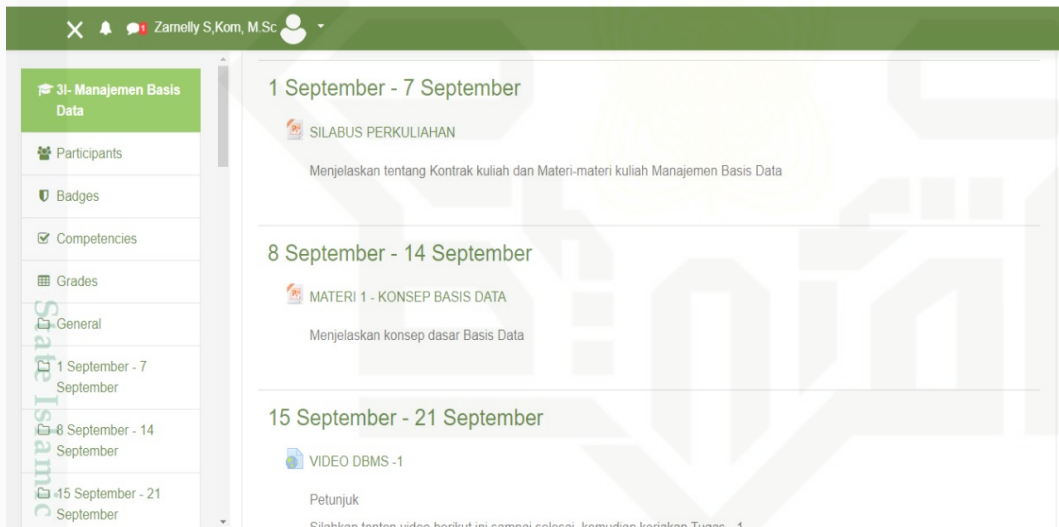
Zamelly S,Kom, M.Sc

3I- Manajemen Basis Data

Participants

Badges

Competencies

Grades

General

1 September - 7 September

8 September - 14 September

15 September - 21 September

State Islamic

1 September - 7 September

SILABUS PERKULIAHAN

Menjelaskan tentang Kontrak kuliah dan Materi-materi kuliah Manajemen Basis Data

8 September - 14 September

MATERI 1 - KONSEP BASIS DATA

Menjelaskan konsep dasar Basis Data

15 September - 21 September

VIDEO DBMS -1

Petunjuk

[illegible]